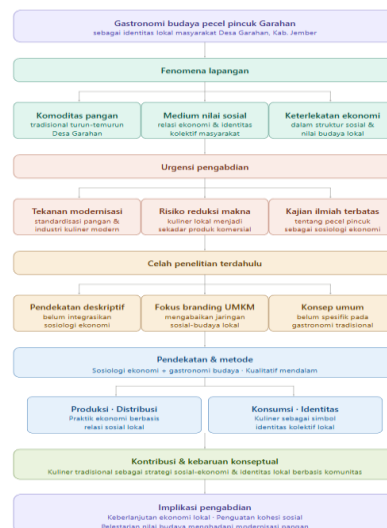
Gastronomi budaya pecel pincuk Garahan
sebagai identitas lokal masyarakat Desa Garahan, Kab. Jember

Fenomena lapangan

Komoditas pangan
tradisional turun-temurun Desa Garahan

Medium nilai sosial
relasi ekonomi & identitas kolektif masyarakat

Keterlekatan ekonomi
dalam struktur sosial & nilai budaya lokal

Urgensi pengabdian

Tekanan modernisasi
standardisasi pangan & industri kuliner modern

Risiko reduksi makna
kuliner lokal menjadi sekadar produk komersial

Kajian ilmiah terbatas
tentang pecel pincuk sebagai sosiologi ekonomi

Celah penelitian terdahulu

Pendekatan deskriptif
belum integrasikan sosiologi ekonomi

Fokus branding UMKM
mengabaikan jaringan sosial-budaya lokal

Konsep umum
belum spesifik pada gastronomi tradisional

Pendekatan & metode
Sosiologi ekonomi + gastronomi budaya · Kualitatif mendalam

Produksi · Distribusi
Praktik ekonomi berbasis relasi sosial lokal

Konsumsi · Identitas
Kuliner sebagai simbol identitas kolektif lokal

Kontribusi & kebaruan konseptual
Kuliner tradisional sebagai strategi sosial-ekonomi & identitas lokal berbasis komunitas

Implikasi pengabdian
Keberlanjutan ekonomi lokal · Penguatan kohesi sosial
Pelestarian nilai budaya menghadapi modernisasi pangan